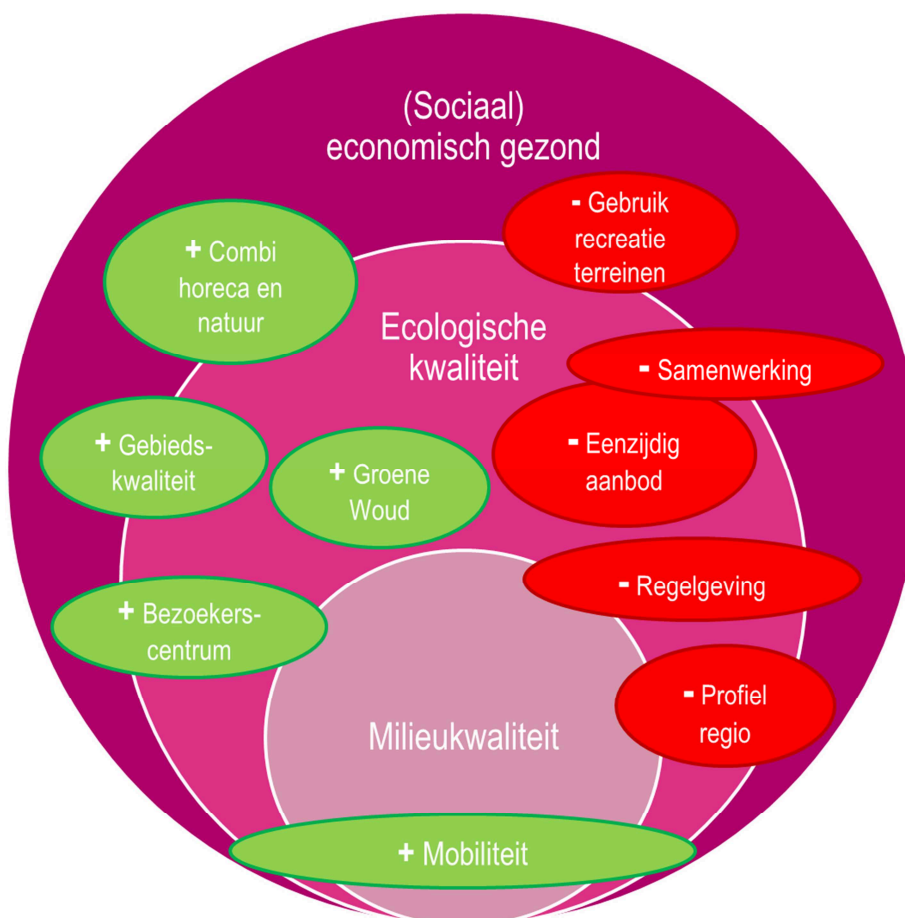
(Sociaal) economisch gezond

- Gebruik recreatie terreinen

+ Combi horeca en natuur

Ecologische kwaliteit

- Samenwerking

+ Gebieds-kwaliteit

+ Groene Woud

- Eenzijdig aanbod

- Regelgeving

+ Bezoekers-centrum

- Profiel regio

Milieukwaliteit

+ Mobiliteit